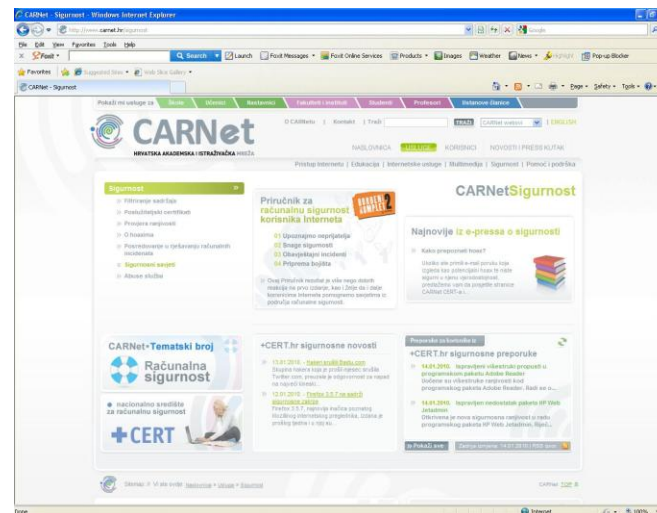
CARNet - Sigurnost - Windows Internet Explorer

http://www.carnet.hr/sigurnost

Google

File Edit View Favorites Tools Help

Foxit

Search

Launch

Foxit Messages

Foxit Online Services

Products

Images

Weather

News

Highlight

Pop-up Blocker

Favorites

Suggested Sites

Web Slice Gallery

CARNet - Sigurnost

Page

Safety

Tools

Pokaži mi usluge za

Škole

Učenici

Nastavnici

Fakulteti i instituti

Studenti

Profesori

Ustanove članice

CARNet

HRVATSKA AKADEMSKA I ISTRAŽIVAČKA MREŽA

O CARNetu | Kontakt | Traži

TRAŽI

CARNet stranice

ENGLISH

NASLOVNICA

USLUGE

KORISNICI

NOVOSTI I PRESS KUTAK

Pristup Internetu | Edukacija | Internetske usluge | Multimedija | Sigurnost | Pomoć i podrška

Sigurnost

Filtriranje sadržaja

Poslužiteljski certifikati

Provjera ranjivosti

O Incima

Posredovanje u rješavanju računalnih incidenta

Sigurnosni savjeti

Abuse služba

Priručnik za računalnu sigurnost korisnika Interneta

01 Upoznajmo neprijatelja

02 Snage sigurnosti

03 Objašnjeni incidenti

04 Priprema bojišta

Ovaj Priručnik nastao je više nego dobrih iskustva na prvo izdanje, kao i želje da i daije korisnicima Interneta pomognemo savjetima iz područja računalne sigurnosti.

CARNetSigurnost

Najnovije iz e-pressa o sigurnosti

Kako prepoznati hoax?

Ukoliko ste primili e-mail poruku koja izgleda kao potencijalni hoax ili niste sigurni u njenu vjerodostojnost, predlažemo vam da pogledate stranice CARNet CERT-a.

CARNet+Tematski broj

Računalna sigurnost

nacionalno središte za računalnu sigurnost

+CERT

+CERT.hr sigurnosne novosti

11.01.2010. - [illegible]

Skupina hakera koja je prošli mjesec srušila Twitter.com, provalila je sigurnosnoti na napad na najveći kinesk...

12.01.2010. - Firefox 3.5.7 za sigurnosti uklanja

Firefox 3.5.7, najnovija inačica poznatog Mozillinog internetskog preglednika, izdana je prošlog tjedna i u njoj su...

Preporuke za korisnike

+CERT.hr sigurnosne preporuke

14.01.2010. Ispravljeni višestruki propusti u programskom paketu Adobe Reader

Otkriveni su višestruki ranjivosti kod programskog paketa Adobe Reader. Radi se o...

14.01.2010. Ispravljen nedostatak paketa HP Web Jetadmin

Otkrivena je nova sigurnosna ranjivost u radu programskog paketa HP Web Jetadmin. Riječ...

Pokaži sve

Zadnje izmjene: 14.01.2010 RSS

Sitemap > Vi ste ovdje: Naslovnica > Usluge > Sigurnost

CARNet TOP

Done

Internet

100%